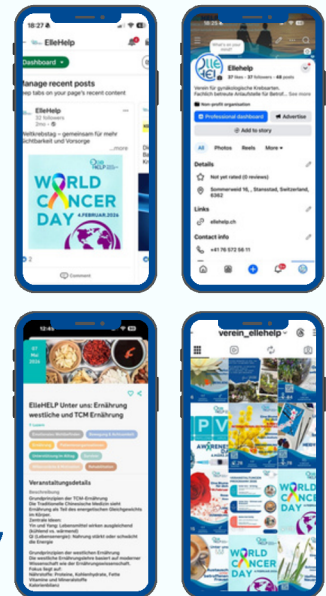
18:27

ElleHelp

Dashboard

Manage recent posts

Swap tabs on your page's recent content

ElleHelp

32 followers

2mo

Weltkrebstag – gemeinsam für mehr Sichtbarkeit und Vorsorge

...more

WORLD CANCER DAY

4.FEBRUAR.2024

Comment

Ellehelp

37 likes • 37 followers • 48 posts

Verein für gynäkologische Krebsarten. Fachlich betreute Anlaufstelle für Betrof... See more

Non profit organization

Professional dashboard

Advertise

Add to story

All

Photos

Reels

More

Details

Not yet rated (0 reviews)

Sommerweid 16,, Stansstad, Switzerland, 6362

Links

ellehelp.ch

Contact info

+41 76 572 58 11

12:45

07

Mai

2024

ElleHELP Unter uns: Ernährung westliche und TCM Ernährung

Veranstaltungsdetails

Beschreibung

verein_ellehelp

WORLD CANCER DAY

WORLD CANCER DAY